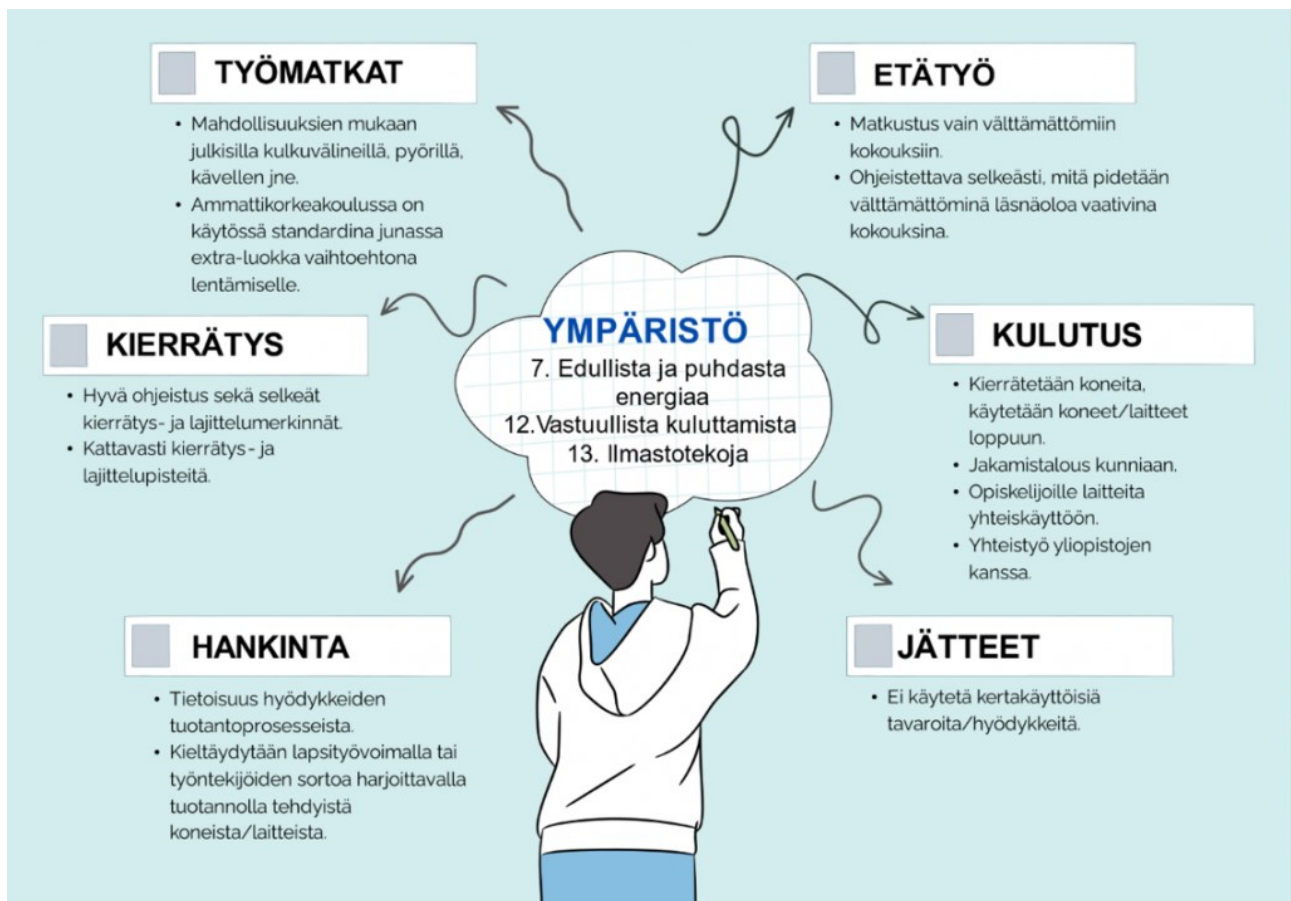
TYÖMATKAT

• Mahdollisuuksien mukaan julkisilla kulkuvälineillä, pyörillä, kävellen jne.
• Ammattikorkeakoulussa on käytössä standardina junassa extra-luokka vaihtoehtona lentämiselle.

ETÄTYÖ

• Matkustus vain välttämättömiin kokouksiin.
• Ohjeistettava selkeästi, mitä pidetään välttämättöminä läsnäoloa vaativina kokouksina.

YMPÄRISTÖ
7. Edullista ja puhdasta energiaa
12.Vastuullista kuluttamista
13. Ilmastotekoja

KIERRÄTYS

• Hyvä ohjeistus sekä selkeät kierrätys- ja lajittelumerkinnät.
• Kattavasti kierrätys- ja lajittelupisteitä.

KULUTUS

• Kierrätetään koneita, käytetään koneet/laitteet loppuun.
• Jakamistalous kunniaan.
• Opiskelijoille laitteita yhteiskäyttöön.
• Yhteistyö yliopistojen kanssa.

HANKINTA

• Tietoisuus hyödykkeiden tuotantoprosesseista.
• Kieltäydytään lapsityövoimalla tai työntekijöiden sortoa harjoittavalla tuotannolla tehdyistä koneista/laitteista.

JÄTTEET

• Ei käytetä kertakäyttöisiä tavaroita/hyödykkeitä.